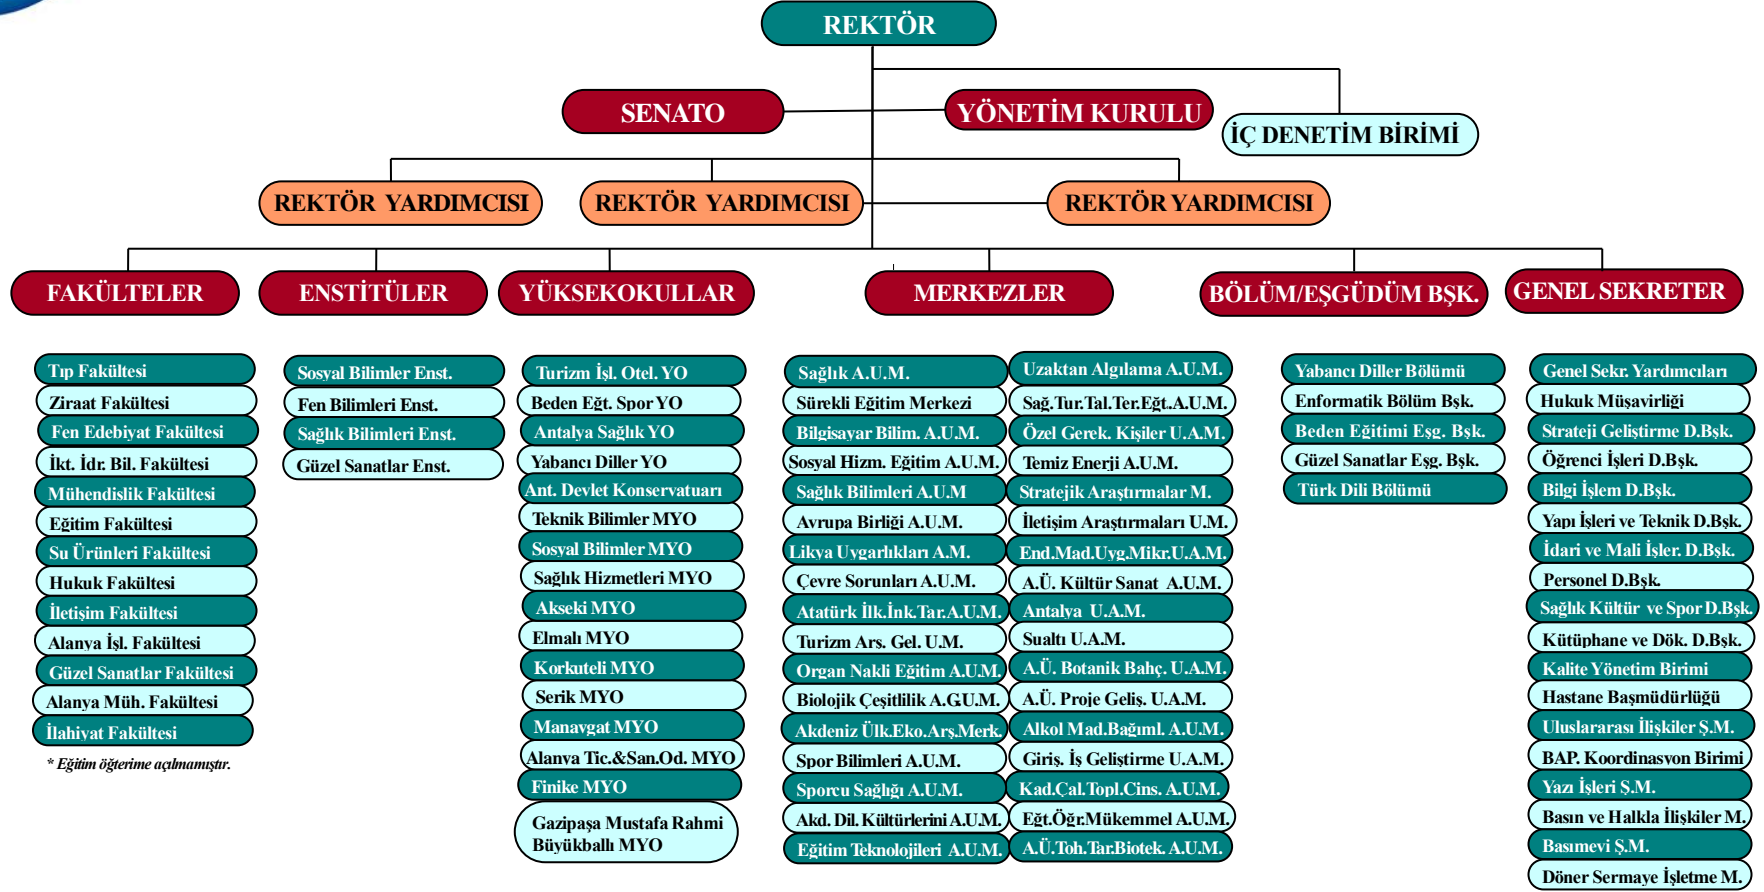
REKTÖR

SENATO

YÖNETİM KURULU

İÇ DENETİM BİRİMİ

REKTÖR YARDIMCISI

REKTÖR YARDIMCISI

REKTÖR YARDIMCISI

FAKÜLTELER

ENSTİTÜLER

YÜKSEKOKULLAR

MERKEZLER

BÖLÜM/EŞGÜDÜM BŞK.

GENEL SEKRETER

Tıp Fakültesi
Ziraat Fakültesi
Fen Edebiyat Fakültesi
İkt. İdr. Bil. Fakültesi
Mühendislik Fakültesi
Eğitim Fakültesi
Su Ürünleri Fakültesi
Hukuk Fakültesi
İletişim Fakültesi
Alanya İşl. Fakültesi
Güzel Sanatlar Fakültesi
Alanya Müh. Fakültesi
İlahiyat Fakültesi
* Eğitim öğterime açılmamıştır.

Sosyal Bilimler Enst.
Fen Bilimleri Enst.
Sağlık Bilimleri Enst.
Güzel Sanatlar Enst.

Turizm İşl. Otel. YO
Beden Eğt. Spor YO
Antalya Sağlık YO
Yabancı Diller YO
Ant. Devlet Konservatuarı
Teknik Bilimler MYO
Sosyal Bilimler MYO
Sağlık Hizmetleri MYO
Akseki MYO
Elmalı MYO
Korkuteli MYO
Serik MYO
Manavgat MYO
Alanya Tic.&San.Od. MYO
Finike MYO
Gazipaşa Mustafa Rahmi Büyükballı MYO

Sağlık A.U.M.
Sürekli Eğitim Merkezi
Bilgisayar Bilim. A.U.M.
Sosyal Hizm. Eğitim A.U.M.
Sağlık Bilimleri A.U.M
Avrupa Birliği A.U.M.
Likya Uygarlıkları A.M.
Çevre Sorunları A.U.M.
Atatürk İlk.İnk.Tar.A.U.M.
Turizm Arş. Gel. U.M.
Organ Nakli Eğitim A.U.M.
Biolojik Çeşitlilik A.G.U.M.
Akdeniz Ülk.Eko.Arş.Merk.
Spor Bilimleri A.U.M.
Sporcu Sağlığı A.U.M.
Akd. Dil. Kültürlerini A.U.M.
Eğitim Teknolojileri A.U.M.

Uzaktan Algılama A.U.M.
Sağ.Tur.Tal.Ter.Eğt.A.U.M.
Özel Gerek. Kişiler U.A.M.
Temiz Enerji A.U.M.
Stratejik Araştırmalar M.
İletişim Araştırmaları U.M.
End.Mad.Uyg.Mikr.U.A.M.
A.Ü. Kültür Sanat A.U.M.
Antalya U.A.M.
Sualtı U.A.M.
A.Ü. Botanik Bahç. U.A.M.
A.Ü. Proje Geliş. U.A.M.
Alkol Mad.Bağıml. A.U.M.
Giriş. İş Geliştirme U.A.M.
Kad.Çal.Topl.Cins. A.U.M.
Eğt.Öğr.Mükemmel A.U.M.
A.Ü.Toh.Tar.Biotek. A.U.M.

Yabancı Diller Bölümü
Enformatik Bölüm Bşk.
Beden Eğitimi Eşg. Bşk.
Güzel Sanatlar Eşg. Bşk.
Türk Dili Bölümü

Genel Sekr. Yardımcıları
Hukuk Müşavirliği
Strateji Geliştirme D.Bşk.
Öğrenci İşleri D.Bşk.
Bilgi İşlem D.Bşk.
Yapı İşleri ve Teknik D.Bşk.
İdari ve Mali İşler. D.Bşk.
Personel D.Bşk.
Sağlık Kültür ve Spor D.Bşk.
Kütüphane ve Dök. D.Bşk.
Kalite Yönetim Birimi
Hastane Başmüdürlüğü
Uluslararası İlişkiler Ş.M.
BAP. Koordinasyon Birimi
Yazı İşleri Ş.M.
Basın ve Halkla İlişkiler M.
Basımevi Ş.M.
Döner Sermaye İşletme M.